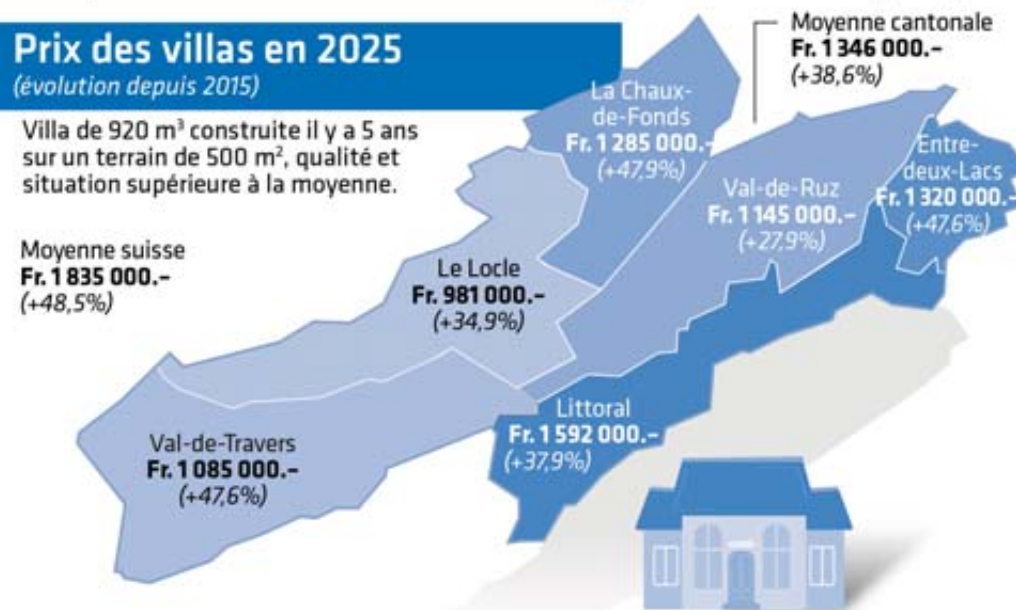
Prix des villas en 2025
(évolution depuis 2015)

Villa de 920 m³ construite il y a 5 ans sur un terrain de 500 m², qualité et situation supérieure à la moyenne.

Moyenne suisse
Fr. 1 835 000.–
(+48,5%)

Moyenne cantonale
Fr. 1 346 000.–
(+38,6%)

La Chaux-de-Fonds
Fr. 1 285 000.–
(+47,9%)

Entre-deux-Lacs
Fr. 1 320 000.–
(+47,6%)

Val-de-Ruz
Fr. 1 145 000.–
(+27,9%)

Le Locle
Fr. 981 000.–
(+34,9%)

Littoral
Fr. 1 592 000.–
(+37,9%)

Val-de-Travers
Fr. 1 085 000.–
(+47,6%)